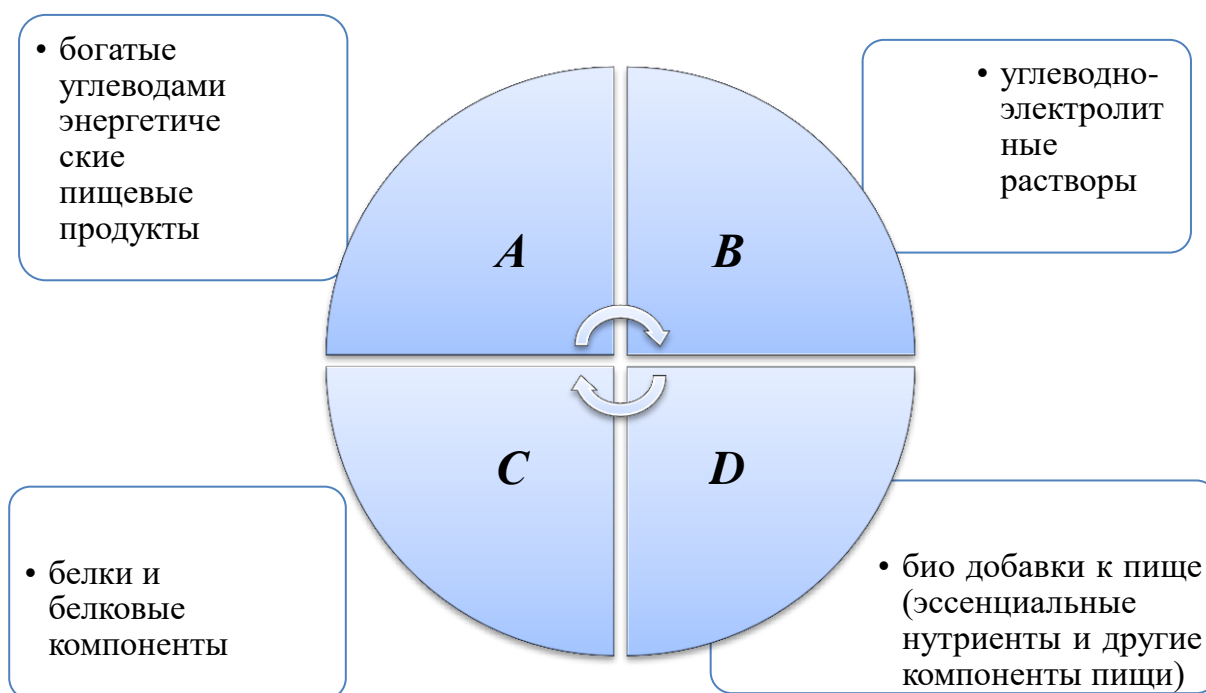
• богатые углеводами энергетические пищевые продукты

• углеводно-электролитные растворы

*A*

*B*

*C*

*D*

• белки и белковые компоненты

• био добавки к пище (эссенциальные нутриенты и другие компоненты пищи)